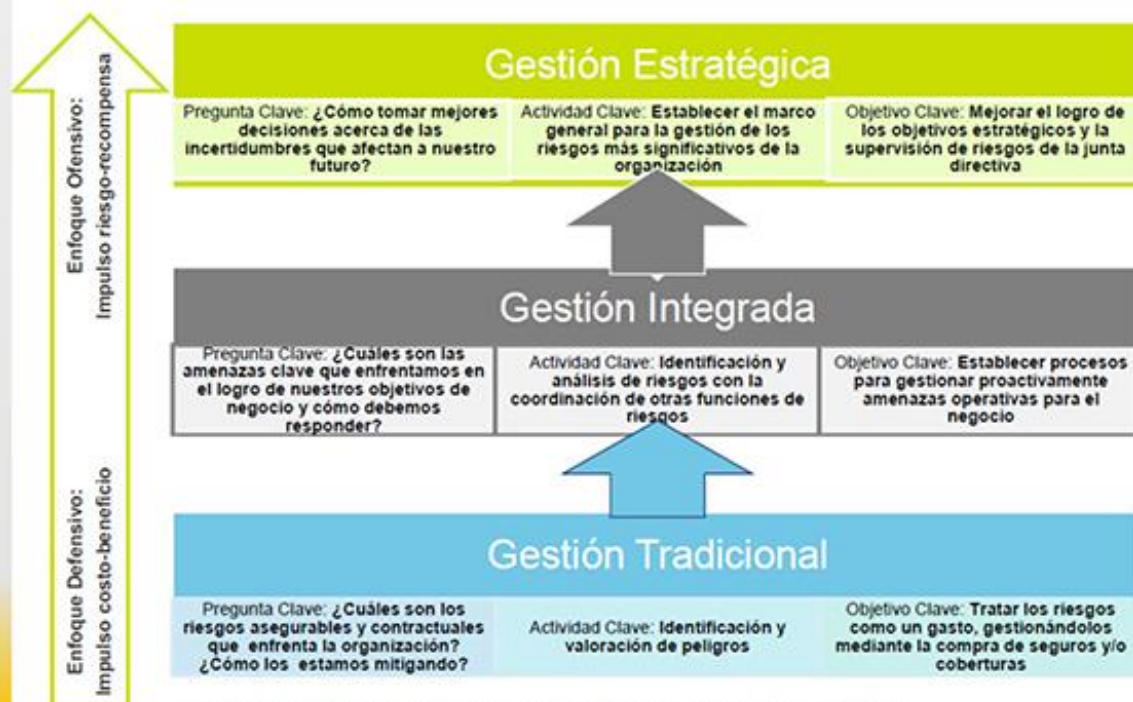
Enfoque Ofensivo:
Impulso riesgo-recompensa

Enfoque Defensivo:
Impulso costo-beneficio

Gestión Estratégica

Pregunta Clave: ¿Cómo tomar mejores decisiones acerca de las incertidumbres que afectan a nuestro futuro?

Actividad Clave: Establecer el marco general para la gestión de los riesgos más significativos de la organización

Objetivo Clave: Mejorar el logro de los objetivos estratégicos y la supervisión de riesgos de la junta directiva

Gestión Integrada

Pregunta Clave: ¿Cuáles son las amenazas clave que enfrentamos en el logro de nuestros objetivos de negocio y cómo debemos responder?

Actividad Clave: Identificación y análisis de riesgos con la coordinación de otras funciones de riesgos

Objetivo Clave: Establecer procesos para gestionar proactivamente amenazas operativas para el negocio

Gestión Tradicional

Pregunta Clave: ¿Cuáles son los riesgos asegurables y contractuales que enfrenta la organización? ¿Cómo los estamos mitigando?

Actividad Clave: Identificación y valoración de peligros

Objetivo Clave: Tratar los riesgos como un gasto, gestionándolos mediante la compra de seguros y/o coberturas